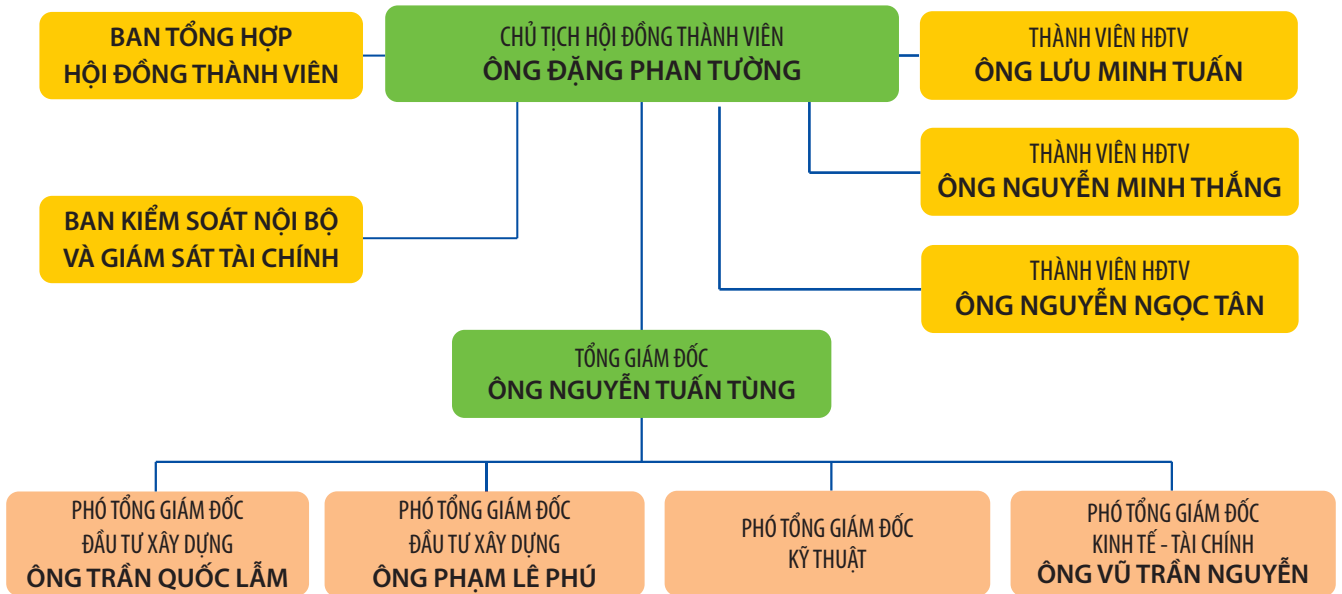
BAN TỔNG HỢP
HỘI ĐỒNG THÀNH VIÊN

CHỦ TỊCH HỘI ĐỒNG THÀNH VIÊN
ÔNG ĐẶNG PHAN TƯỜNG

THÀNH VIÊN HĐTV
ÔNG LƯU MINH TUẤN

THÀNH VIÊN HĐTV
ÔNG NGUYỄN MINH THẮNG

BAN KIỂM SOÁT NỘI BỘ
VÀ GIÁM SÁT TÀI CHÍNH

THÀNH VIÊN HĐTV
ÔNG NGUYỄN NGỌC TÂN

TỔNG GIÁM ĐỐC
ÔNG NGUYỄN TUẤN TÙNG

PHÓ TỔNG GIÁM ĐỐC
ĐẦU TƯ XÂY DỰNG
ÔNG TRẦN QUỐC LẪM

PHÓ TỔNG GIÁM ĐỐC
ĐẦU TƯ XÂY DỰNG
ÔNG PHẠM LÊ PHÚ

PHÓ TỔNG GIÁM ĐỐC
KỸ THUẬT

PHÓ TỔNG GIÁM ĐỐC
KINH TẾ - TÀI CHÍNH
ÔNG VŨ TRẦN NGUYỄN